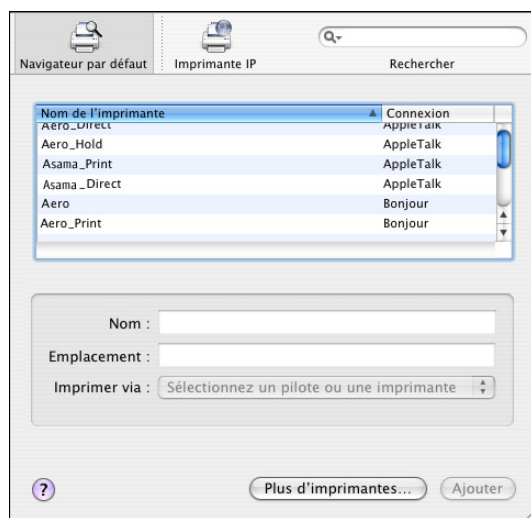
Navigateur par défaut Imprimante IP Rechercher

| Nom de l'imprimante | Connexion |
|---|---|
| Aero_Direct | AppleTalk |
| Aero_Hold | AppleTalk |
| Asama_Print | AppleTalk |
| Asama_Direct | AppleTalk |
| Aero | Bonjour |
| Aero_Print | Bonjour |

Nom :
Emplacement :
Imprimer via : Sélectionnez un pilote ou une imprimante

?
Plus d'imprimantes...
Ajouter